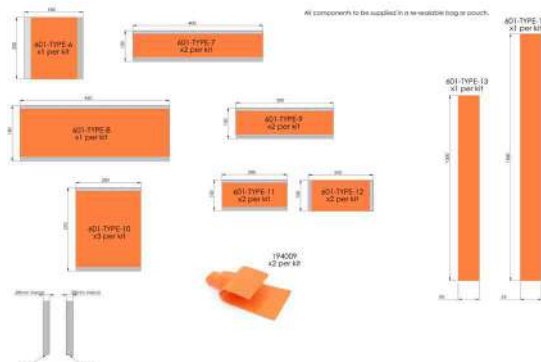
All components to be supplied in a re-sealable bag or pouch.

601-TYPE-6
x1 per kit

601-TYPE-7
x2 per kit

601-TYPE-8
x1 per kit

601-TYPE-9
x2 per kit

601-TYPE-11
x2 per kit

601-TYPE-12
x2 per kit

601-TYPE-10
x3 per kit

194009
x2 per kit

601-TYPE-13
x1 per kit

601-TYPE-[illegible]
x1 per kit

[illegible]